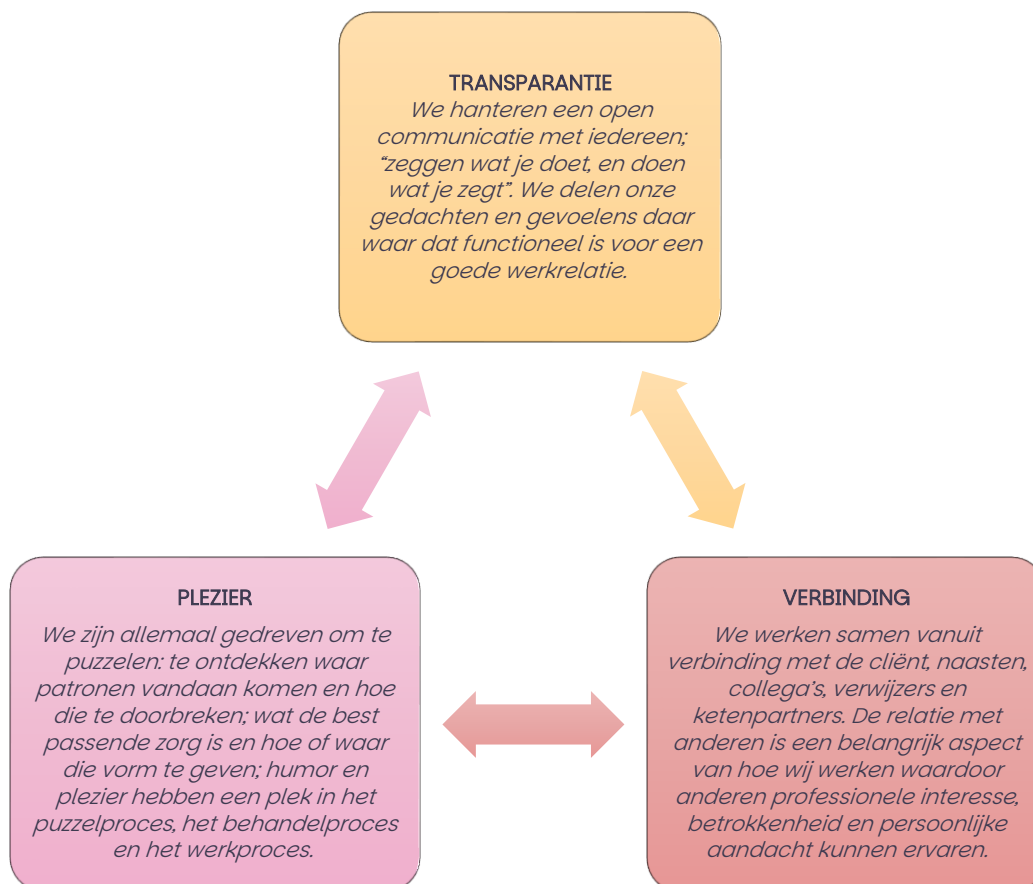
TRANSPARANTIE
We hanteren een open communicatie met iedereen; "zeggen wat je doet, en doen wat je zegt". We delen onze gedachten en gevoelens daar waar dat functioneel is voor een goede werkrelatie.

PLEZIER
We zijn allemaal gedreven om te puzzelen: te ontdekken waar patronen vandaan komen en hoe die te doorbreken; wat de best passende zorg is en hoe of waar die vorm te geven; humor en plezier hebben een plek in het puzzelproces, het behandelproces en het werkproces.

VERBINDING
We werken samen vanuit verbinding met de cliënt, naasten, collega's, verwijzers en ketenpartners. De relatie met anderen is een belangrijk aspect van hoe wij werken waardoor anderen professionele interesse, betrokkenheid en persoonlijke aandacht kunnen ervaren.